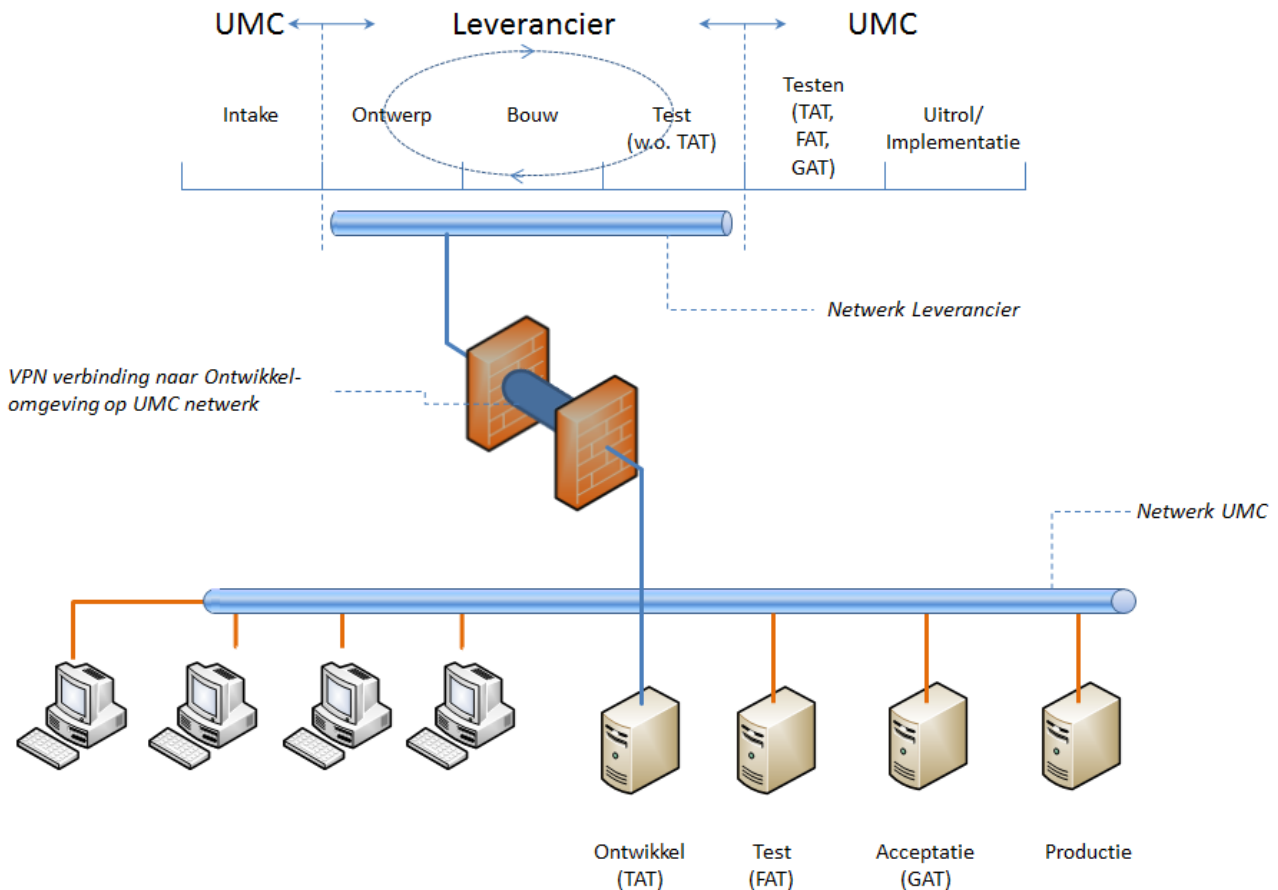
UMC Leverancier UMC

Intake Ontwerp Bouw Test (w.o. TAT) Testen (TAT, FAT, GAT) Uitrol/ Implementatie

*Netwerk Leverancier*

*VPN verbinding naar Ontwikkel-omgeving op UMC netwerk*

*Netwerk UMC*

Ontwikkel (TAT)

Test (FAT)

Acceptatie (GAT)

Productie